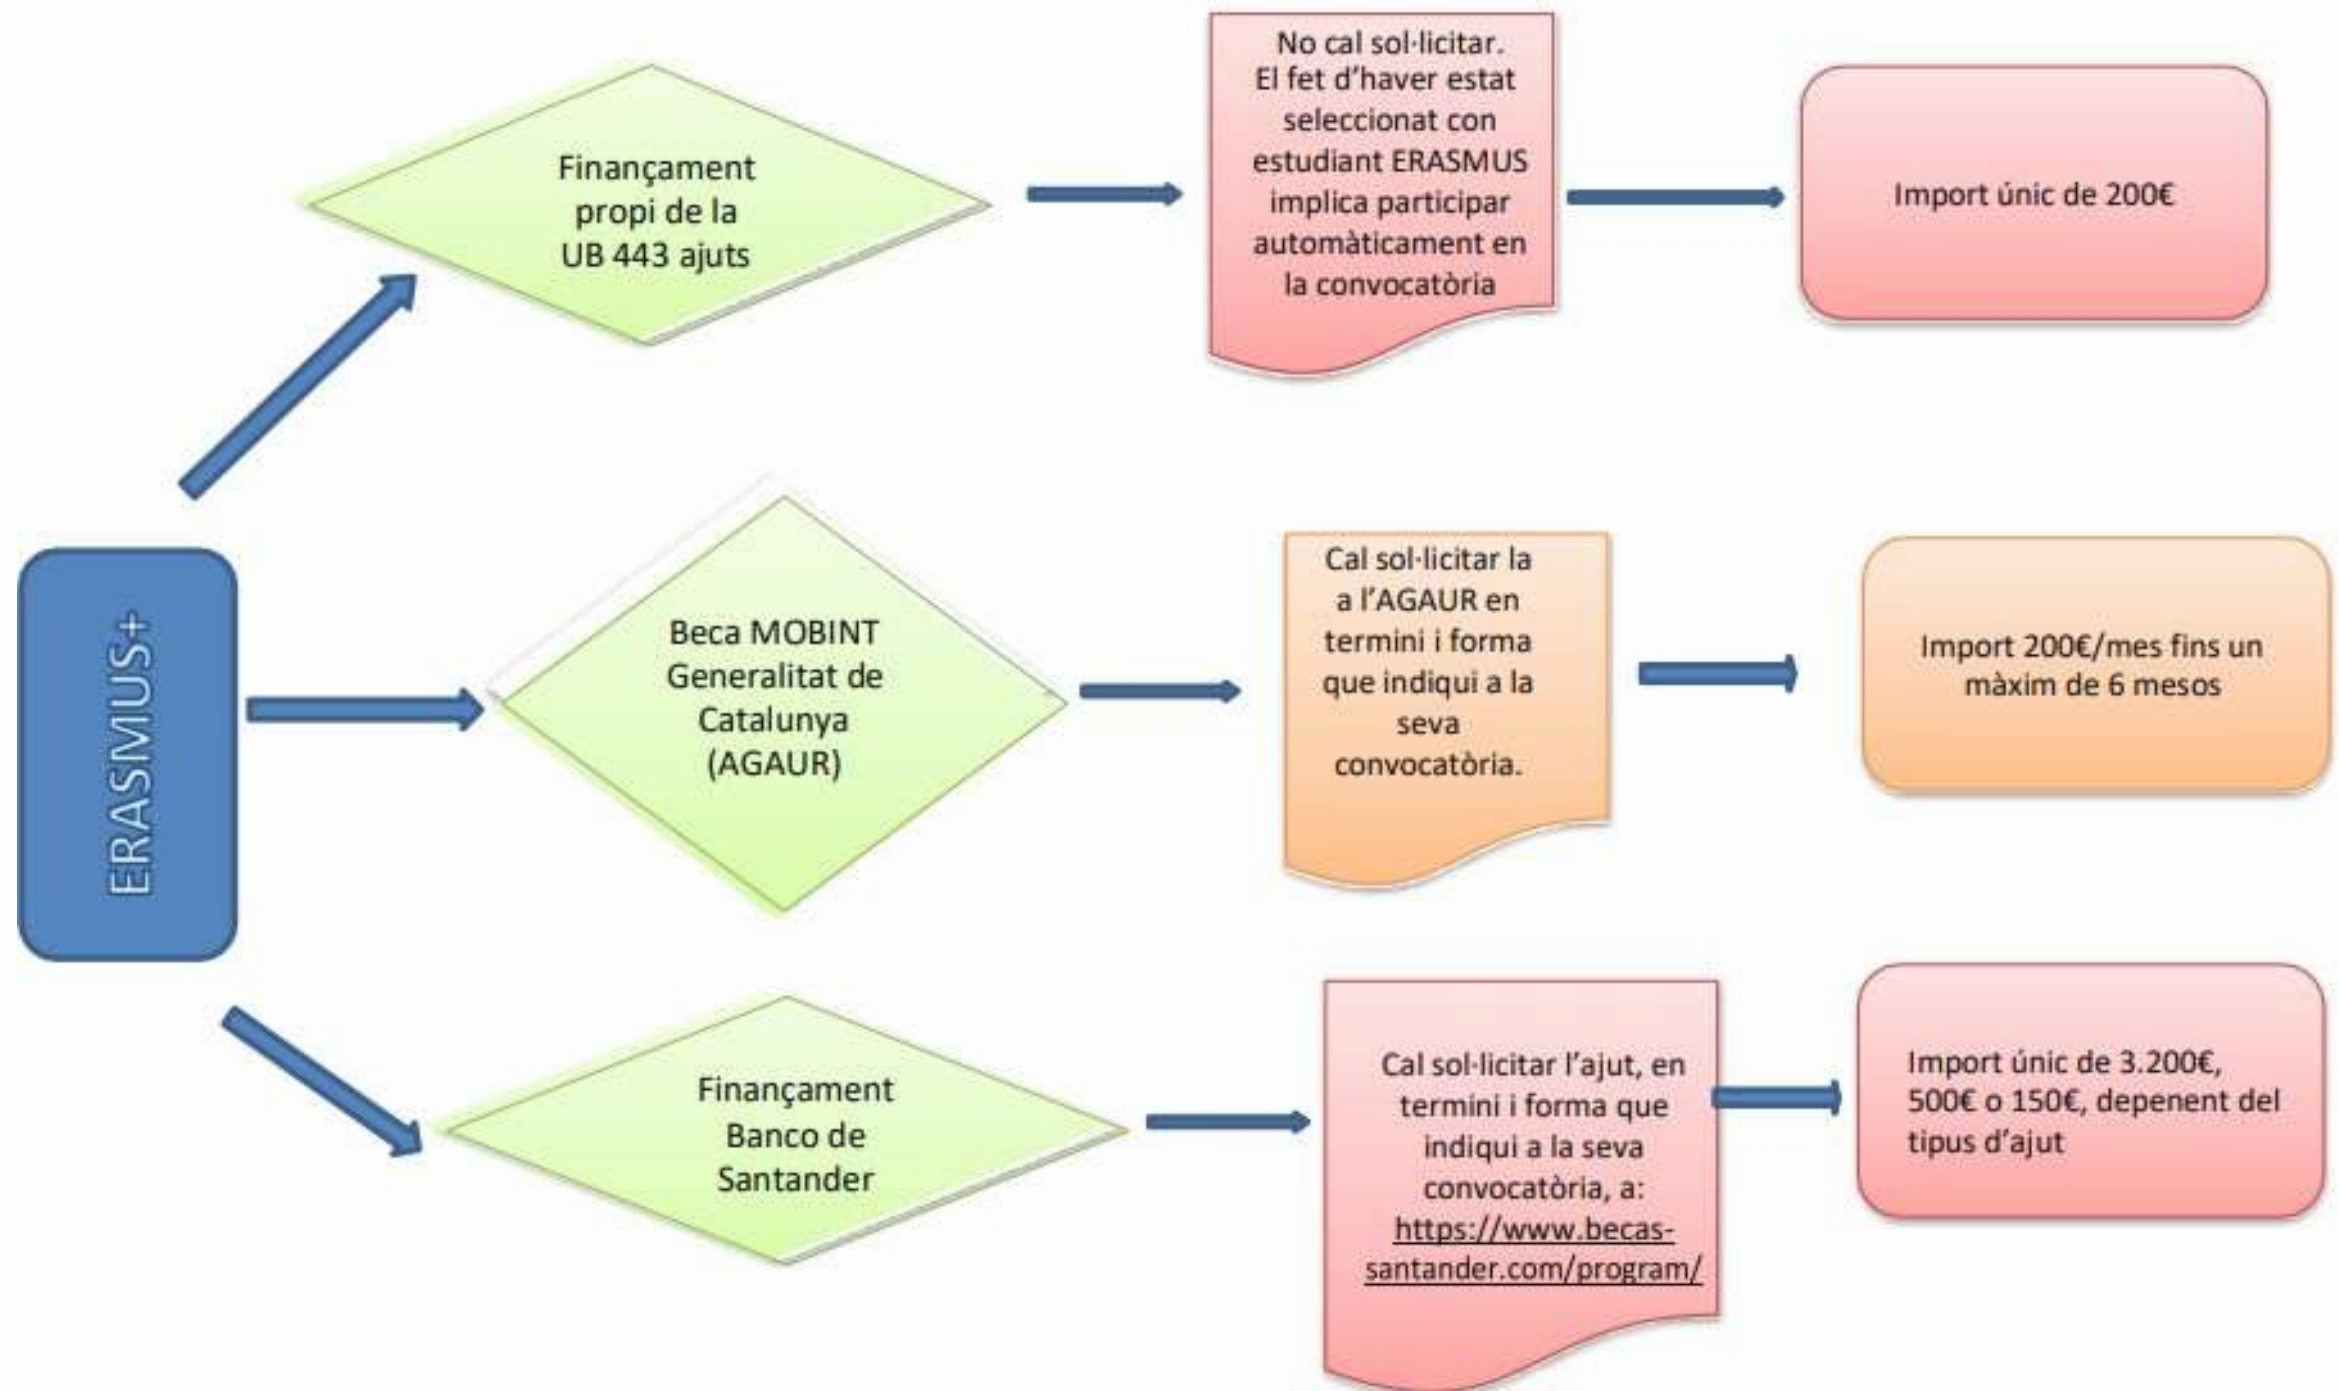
ERASMUS+

Finançament propi de la UB 443 ajuts

No cal sol·licitar. El fet d'haver estat seleccionat con estudiant ERASMUS implica participar automàticament en la convocatòria

Import únic de 200€

Beca MOBINT Generalitat de Catalunya (AGAUR)

Cal sol·licitar la a l'AGAUR en termini i forma que indiqui a la seva convocatòria.

Import 200€/mes fins un màxim de 6 mesos

Finançament Banco de Santander

Cal sol·licitar l'ajut, en termini i forma que indiqui a la seva convocatòria, a: https://www.becas-santander.com/program/

Import únic de 3.200€, 500€ o 150€, depenent del tipus d'ajut